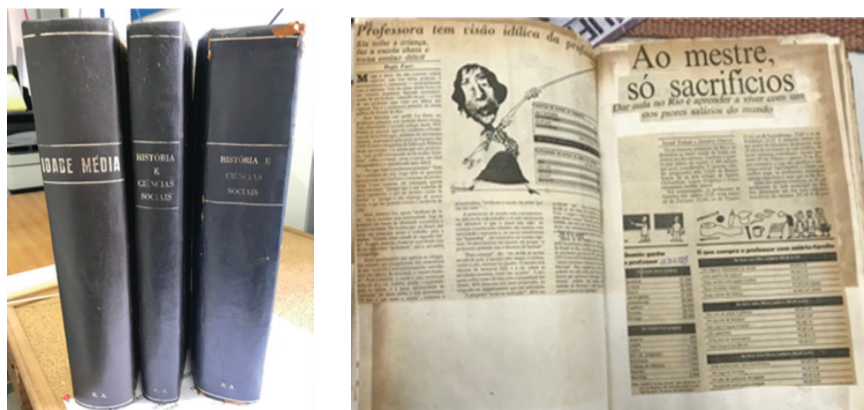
IDADE MÉDIA

R. A.

HISTÓRIA E CIÊNCIAS SOCIAIS

R. A.

HISTÓRIA E CIÊNCIAS SOCIAIS

R. A.

Professora tem visão idílica da profissão

Ela sabe a criança, faz a escola chata e acaba ensino débil

Ao mestre, só sacrifícios

Dar aula no Rio é aprender a viver com um dos piores salários do mundo

O que compra o professor com o salário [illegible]

Quanto ganha o professor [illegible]